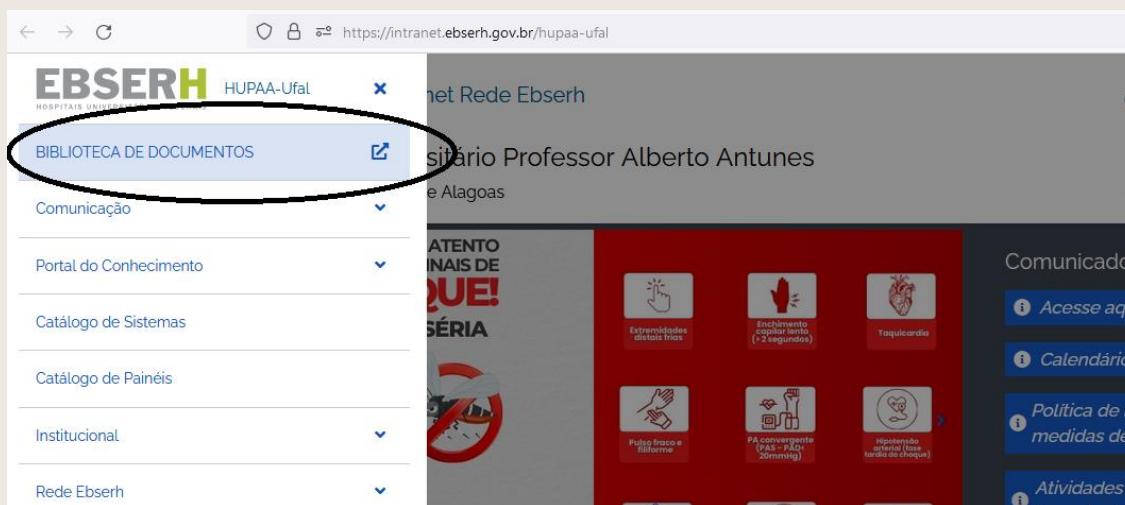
https://intranet.ebserh.gov.br/hupaa-ufal

EBSERH HOSPITAIS UNIVERSITÁRIOS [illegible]

HUPAA-Ufal

BIBLIOTECA DE DOCUMENTOS

Comunicação

Portal do Conhecimento

Catálogo de Sistemas

Catálogo de Painéis

Institucional

Rede Ebserh

net Rede Ebserh

sitário Professor Alberto Antunes

e Alagoas

ATENTO
INAIS DE
QUE!
SÉRIA

Extremidades distais frias

Enchimento capilar lento (> 2 segundos)

Taquicardia

Pulso fraco e filiforme

PA convergente (PAS - PAD< 20mmHg)

Hipotensão arterial (fase tardia do choque)

Comunicado

Acesse aq

Calendário

Política de medidas de

Atividades